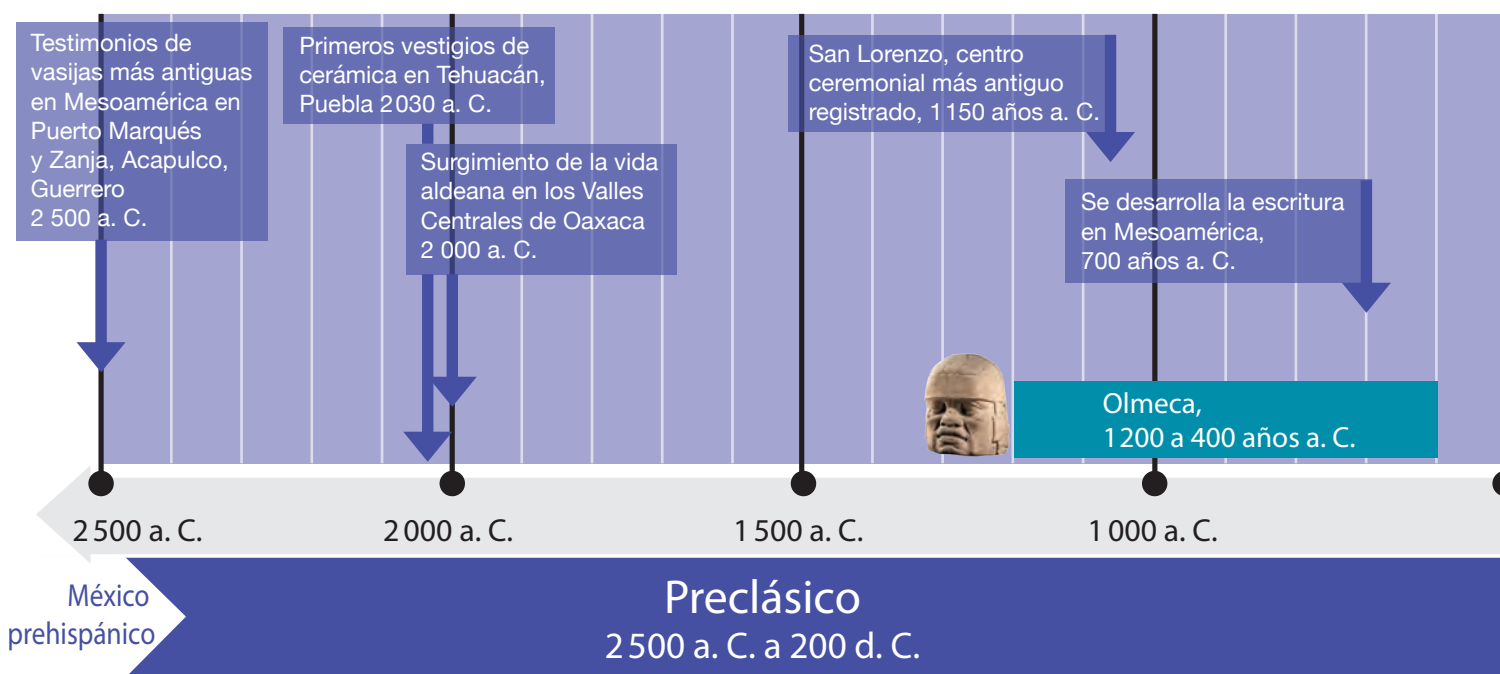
Testimonios de vasijas más antiguas en Mesoamérica en Puerto Marqués y Zanja, Acapulco, Guerrero 2 500 a. C.

Primeros vestigios de cerámica en Tehuacán, Puebla 2030 a. C.

Surgimiento de la vida aldeana en los Valles Centrales de Oaxaca 2 000 a. C.

San Lorenzo, centro ceremonial más antiguo registrado, 1150 años a. C.

Se desarrolla la escritura en Mesoamérica, 700 años a. C.

Olmeca, 1200 a 400 años a. C.

2 500 a. C.

2 000 a. C.

1 500 a. C.

1 000 a. C.

México prehispánico

Preclásico
2 500 a. C. a 200 d. C.